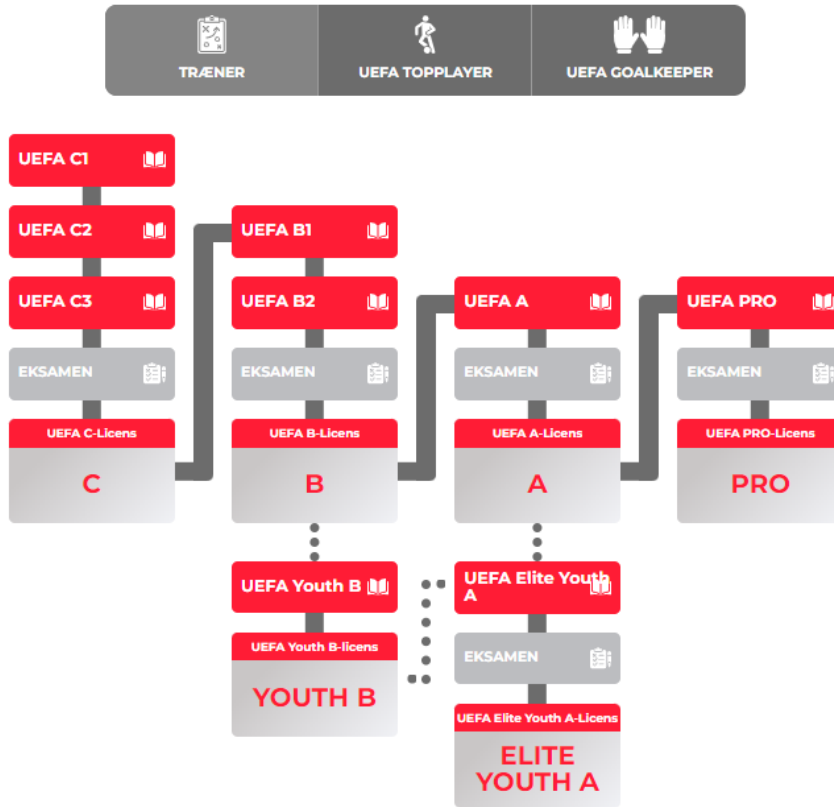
TRÆNER

UEFA TOPPLAYER

UEFA GOALKEEPER

UEFA C1

UEFA C2

UEFA C3

EKSAMEN

UEFA C-Licens

C

UEFA B1

UEFA B2

EKSAMEN

UEFA B-Licens

B

UEFA A

EKSAMEN

UEFA A-Licens

A

UEFA PRO

EKSAMEN

UEFA PRO-Licens

PRO

UEFA Youth B

UEFA Youth B-licens

YOUTH B

UEFA Elite Youth A

EKSAMEN

UEFA Elite Youth A-Licens

ELITE YOUTH A